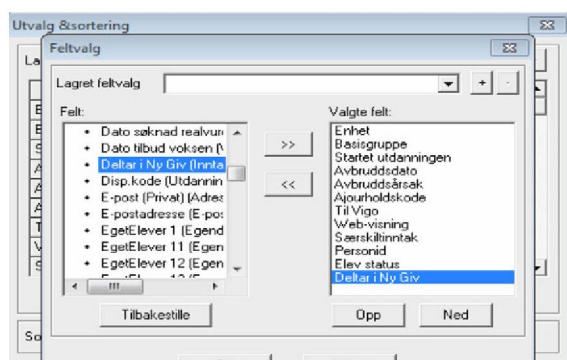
Utvalg &sortering
La
E
E
S
A
A
A
T
V
S
So
Feltvalg
Lagret feltvalg
+
-
Felt:
Dato søknad realvur
Dato tilbud voksen (V
Deltar i Ny Giv (Innta
Disp.kode (Utdannin
E-post (Privat) (Adres
E-postadresse (E-pos
EgetElever 1 (Egend
EgetElever 11 (Egen
EgetElever 12 (Egen
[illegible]
>>
<<
Valgte felt:
Enhet
Basisgruppe
Startet utdanningen
Avbruddsdato
Avbruddsårsak
Ajourholdskode
Til Vigo
Web-visning
Særskiltinntak
Personid
Elev status
Deltar i Ny Giv
Tilbakestille
Opp
Ned